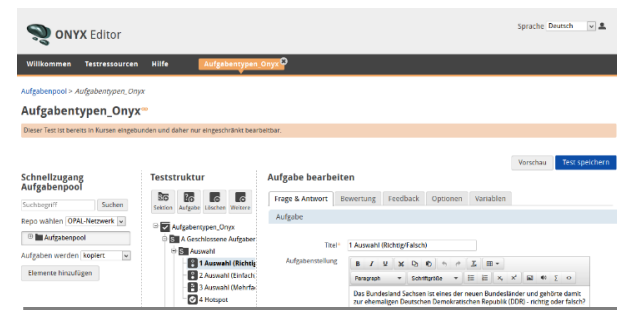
ONYX Editor

Sprache Deutsch

Willkommen Testressourcen Hilfe Aufgabentypen_Onyx

Aufgabenpool > Aufgabentypen_Onyx

Aufgabentypen_Onyx

Dieser Test ist bereits in Kursen eingebunden und daher nur eingeschränkt bearbeitbar.

Vorschau Test speichern

Schnellzugang Aufgabenpool

Suchbegriff Suchen

Repo wählen OPAL-Netzwerk

Aufgabenpool

Aufgaben werden kopiert

Elemente hinzufügen

Teststruktur

Sektion Aufgabe Löschen Weitere

Aufgabentypen_Onyx
A Geschlossene Aufgaben
Auswahl
1 Auswahl (Richtig
2 Auswahl (Einfach
3 Auswahl (Mehrfa
4 Hotspot

Aufgabe bearbeiten

Frage & Antwort Bewertung Feedback Optionen Variablen

Aufgabe

Titel* 1 Auswahl (Richtig/Falsch)

Aufgabenstellung

B I U

Paragraph Schriftgröße

Das Bundesland Sachsen ist eines der neuen Bundesländer und gehörte damit zur ehemaligen Deutschen Demokratischen Republik (DDR) - richtig oder falsch?